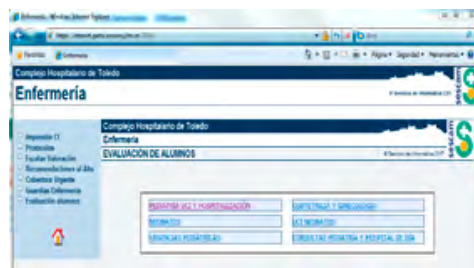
Enfermería - Windows Internet Explorer

Favoritos Enfermería

Complejo Hospitalario de Toledo

Enfermería

Impresión CI
Protocolos
Escalas Valoración
Recomendaciones al Alta
Cuidados Urgentes
Guardias Enfermería
Evaluación alumnos

Complejo Hospitalario de Toledo
Enfermería
EVALUACIÓN DE ALUMNOS

PEDIATRÍA UCI Y HOSPITALIZACIÓN
NEONATOS
URGENCIAS PEDIÁTRICAS
TOCOLOGÍA Y GINECOLOGÍA
UCI NEONATOS
CONSULTAS PEDIATRÍA Y HOSPITAL DE DÍA

sescam